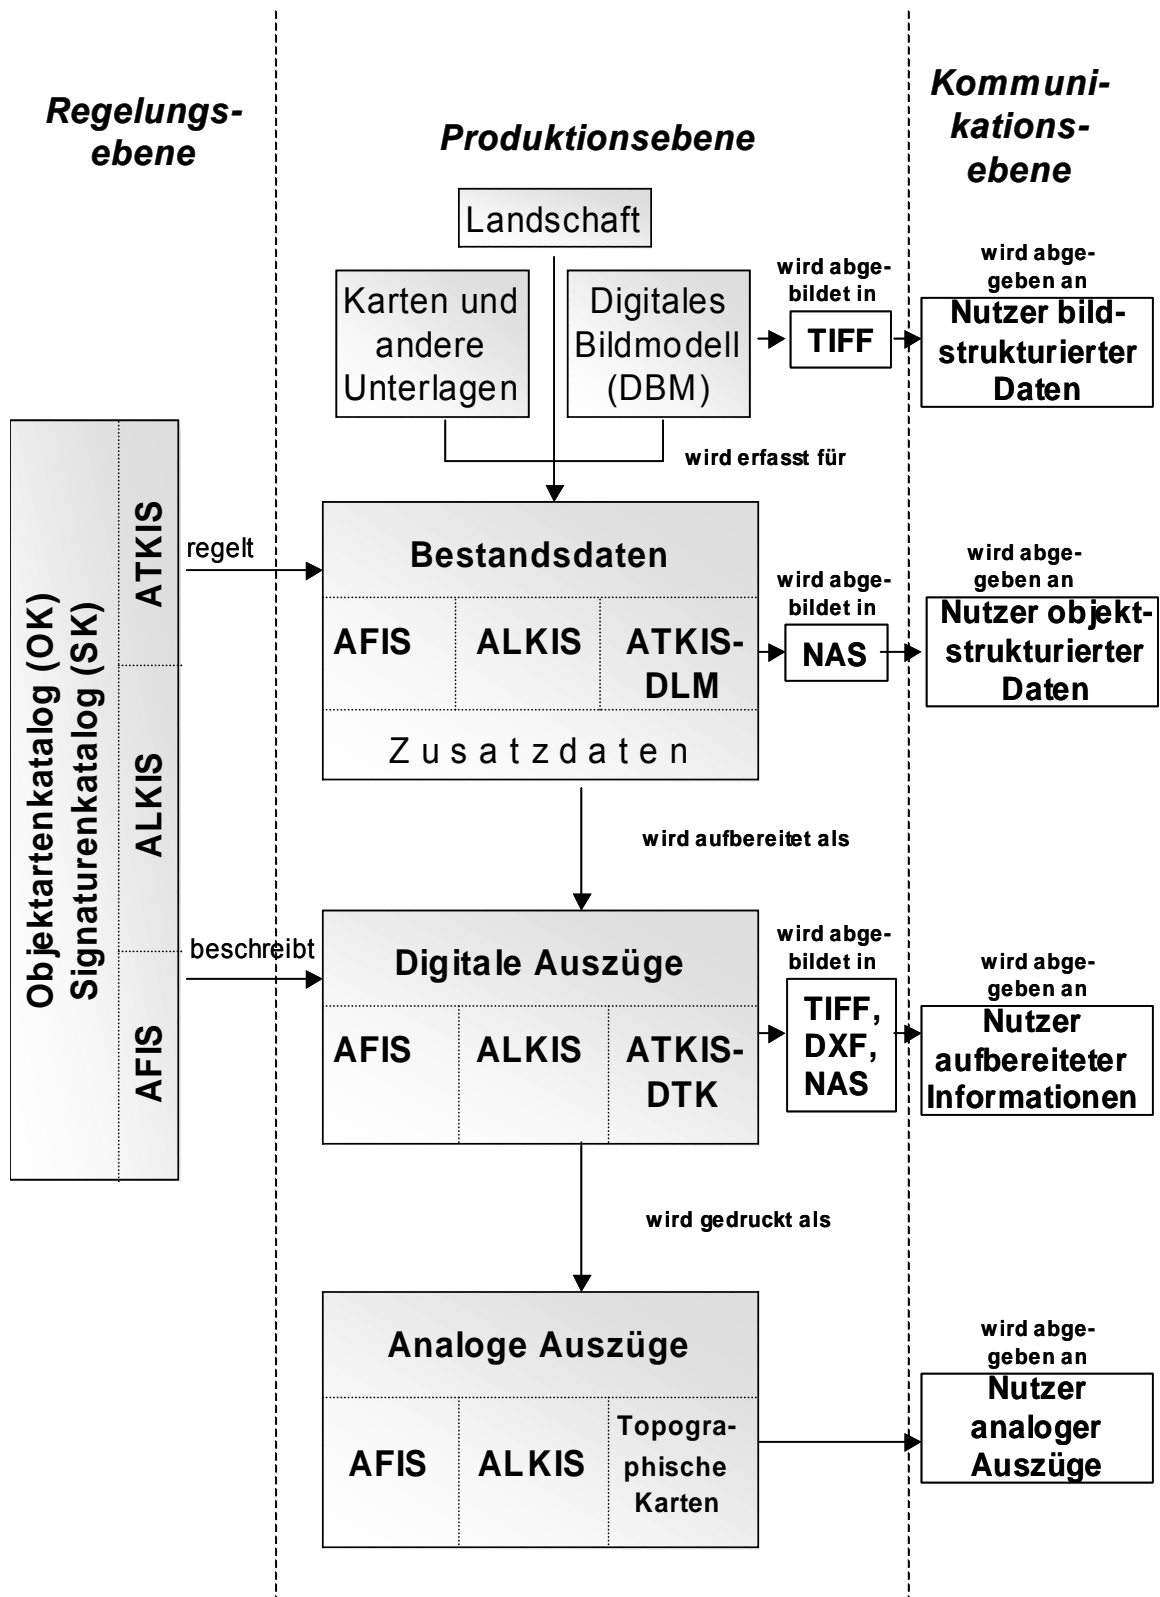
Regelungsebene

Produktionsebene

Kommunikationsebene

Landschaft

Karten und andere Unterlagen

Digitales Bildmodell (DBM)

wird abgebildet in

TIFF

wird abgegeben an

Nutzer bildstrukturierter Daten

wird erfasst für

Objektartenkatalog (OK)
Signaturenkatalog (SK)

ATKIS

ALKIS

AFIS

regelt

Bestandsdaten

AFIS | ALKIS | ATKIS-DLM

Zusatzdaten

wird abgebildet in

NAS

wird abgegeben an

Nutzer objektstrukturierter Daten

wird aufbereitet als

beschreibt

Digitale Auszüge

AFIS | ALKIS | ATKIS-DTK

wird abgebildet in

TIFF, DXF, NAS

wird abgegeben an

Nutzer aufbereiteter Informationen

wird gedruckt als

Analoge Auszüge

AFIS | ALKIS | Topographische Karten

wird abgegeben an

Nutzer analoger Auszüge